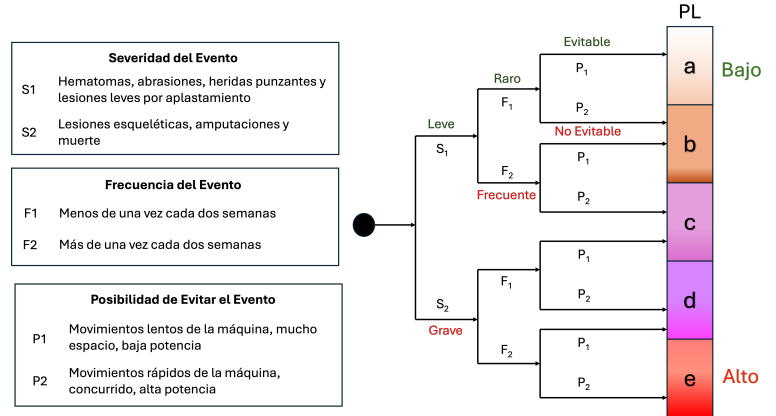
Severidad del Evento

S1 Hematomas, abrasiones, heridas punzantes y lesiones leves por aplastamiento

S2 Lesiones esqueléticas, amputaciones y muerte

Frecuencia del Evento

F1 Menos de una vez cada dos semanas

F2 Más de una vez cada dos semanas

Posibilidad de Evitar el Evento

P1 Movimientos lentos de la máquina, mucho espacio, baja potencia

P2 Movimientos rápidos de la máquina, concurrido, alta potencia

Leve
$S_1$
Raro
$F_1$
Evitable
$P_1$
$P_2$
No Evitable
$F_2$
Frecuente
$P_1$
$P_2$
$S_2$
Grave
$F_1$
$P_1$
$P_2$
$F_2$
$P_1$
$P_2$

PL
a
b
c
d
e
Bajo
Alto